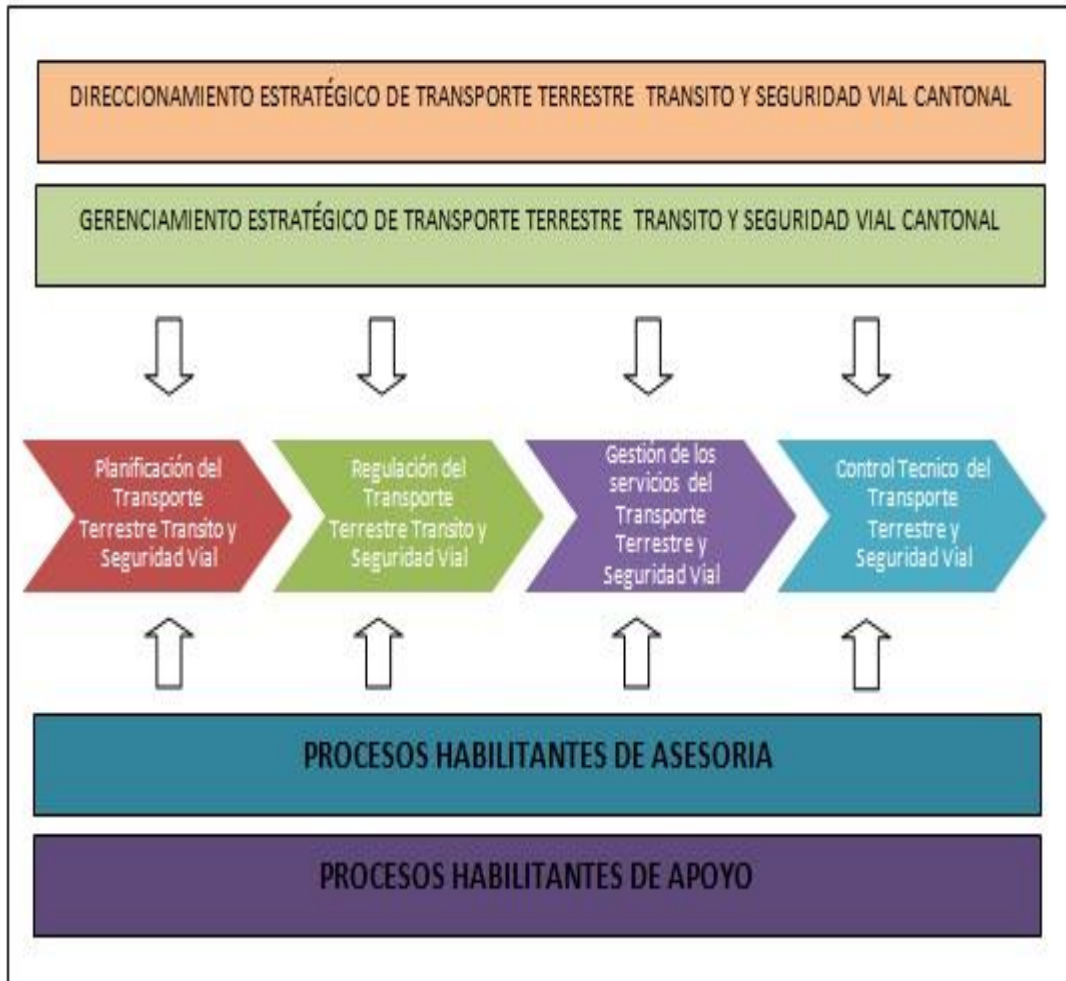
DIRECCIONAMIENTO ESTRATÉGICO DE TRANSPORTE TERRESTRE TRANSITO Y SEGURIDAD VIAL CANTONAL

GERENCIAMIENTO ESTRATÉGICO DE TRANSPORTE TERRESTRE TRANSITO Y SEGURIDAD VIAL CANTONAL

Planificación del Transporte Terrestre Transito y Seguridad Vial

Regulación del Transporte Terrestre Transito y Seguridad Vial

Gestión de los servicios del Transporte Terrestre y Seguridad Vial

Control Tecnico del Transporte Terrestre y Seguridad Vial

PROCESOS HABILITANTES DE ASESORIA

PROCESOS HABILITANTES DE APOYO